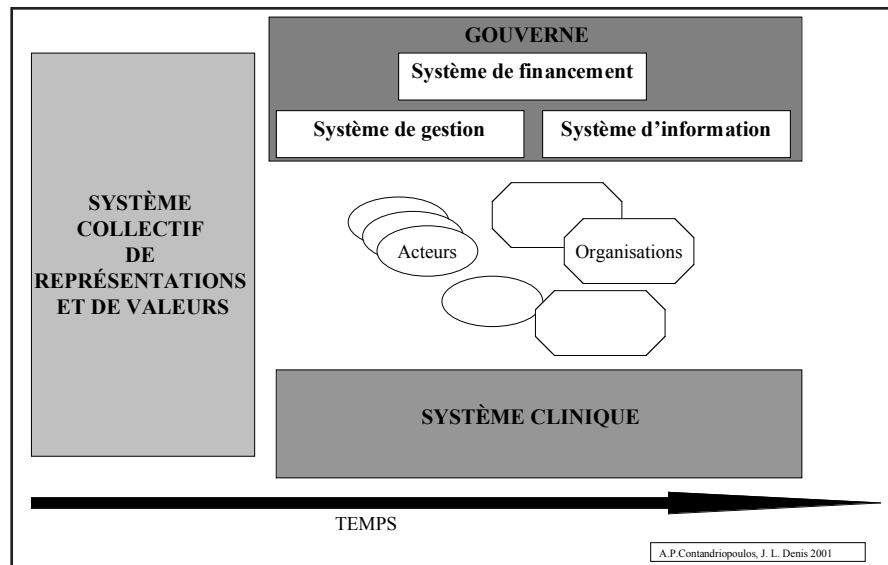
SYSTÈME COLLECTIF DE REPRÉSENTATIONS ET DE VALEURS

GOUVERNE

Système de financement

Système de gestion

Système d'information

Acteurs

Organisations

SYSTÈME CLINIQUE

TEMPS

A.P.Contandriopoulos, J. L. Denis 2001